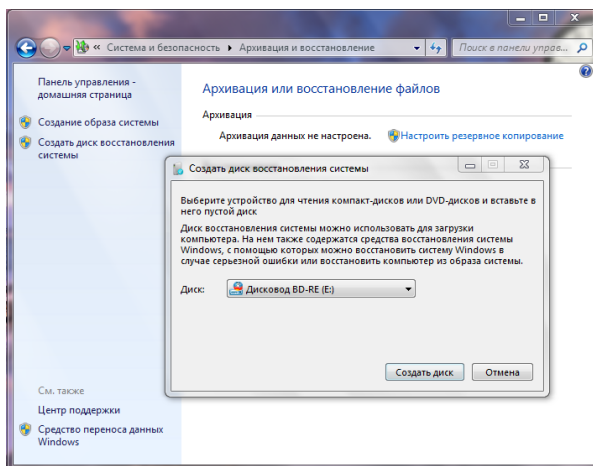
« Система и безопасность ▸ Архивация и восстановление

Поиск в панели управ...

Панель управления - домашняя страница

Создание образа системы

Создать диск восстановления системы

Архивация или восстановление файлов

Архивация

Архивация данных не настроена.

Настроить резервное копирование

Создать диск восстановления системы

Выберите устройство для чтения компакт-дисков или DVD-дисков и вставьте в него пустой диск

Диск восстановления системы можно использовать для загрузки компьютера. На нем также содержатся средства восстановления системы Windows, с помощью которых можно восстановить систему Windows в случае серьезной ошибки или восстановить компьютер из образа системы.

Диск: Дисковод BD-RE (E:)

Создать диск

Отмена

См. также

Центр поддержки

Средство переноса данных Windows